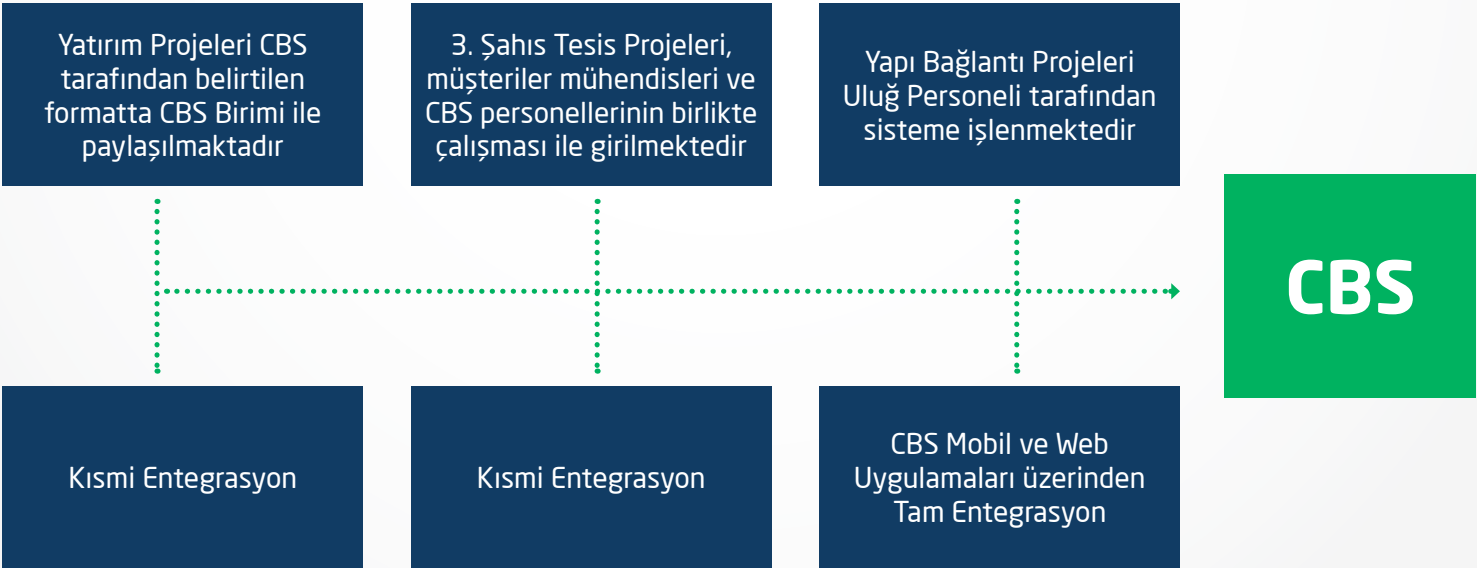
Yatırım Projeleri CBS tarafından belirtilen formatta CBS Birimi ile paylaşılmaktadır

3. Şahıs Tesis Projeleri, müşteriler mühendisleri ve CBS personellerinin birlikte çalışması ile girilmektedir

Yapı Bağlantı Projeleri Uluğ Personeli tarafından sisteme işlenmektedir

CBS

Kısmi Entegrasyon

Kısmi Entegrasyon

CBS Mobil ve Web Uygulamaları üzerinden Tam Entegrasyon